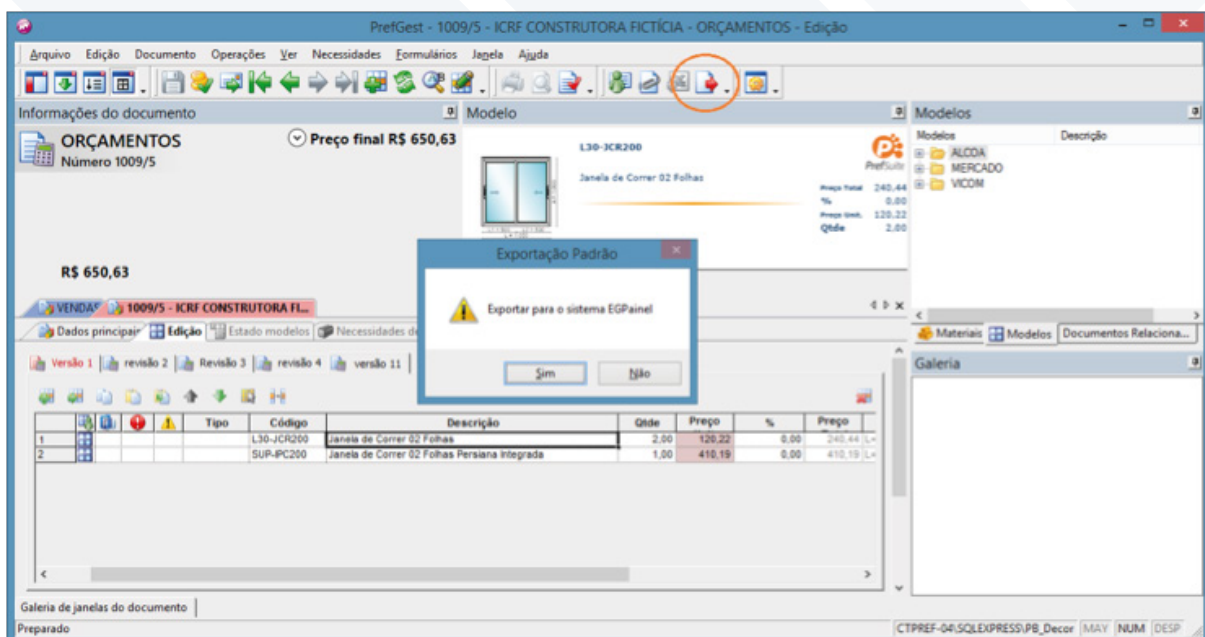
PrefGest - 1009/5 - ICRF CONSTRUTORA FICTÍCIA - ORÇAMENTOS - Edição

Arquivo Edição Documento Operações Ver Necessidades Formulários Janela Ajuda

Informações do documento

ORÇAMENTOS
Número 1009/5

Preço final R$ 650,63

R$ 650,63

Modelo

L30-JCR200

Janela de Correr 02 Folhas

PrefSuite

| Preço Total | 240,44 |
|---|---|
| % | 0,00 |
| Preço Unit. | 120,22 |
| Qtde | 2,00 |

Modelos

| Modelos | Descrição |
|---|---|
| ALCOA | |
| MERCADO | |
| VICOM | |

Materiais Modelos Documentos Relaciona...

Galeria

VENDAS 1009/5 - ICRF CONSTRUTORA FI...

Dados principais Edição Estado modelos Necessidades de

Versão 1 revisão 2 Revisão 3 revisão 4 versão 11

Exportação Padrão

Exportar para o sistema EGPainel

Sim Não

| | | | | | Tipo | Código | Descrição | Qtde | Preço | % | Preço |
|---|---|---|---|---|---|---|---|---|---|---|---|
| 1 | | | | | | L30-JCR200 | Janela de Correr 02 Folhas | 2,00 | 120,22 | 0,00 | 240,44 |
| 2 | | | | | | SUP-IPC200 | Janela de Correr 02 Folhas Persiana Integrada | 1,00 | 410,19 | 0,00 | 410,19 |

Galeria de janelas do documento

Preparado

CTPREF-04\SQLEXPRESS\PB_Decor MAY NUM DESP